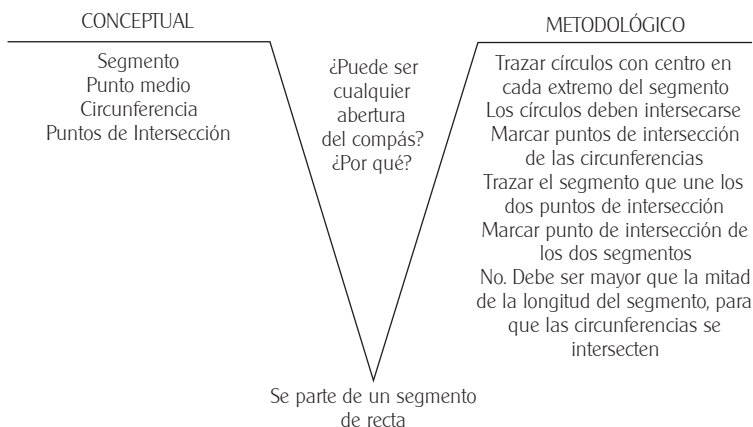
CONCEPTUAL

Segmento
Punto medio
Circunferencia
Puntos de Intersección

¿Puede ser cualquier abertura del compás? ¿Por qué?

METODOLÓGICO

Trazar círculos con centro en cada extremo del segmento
Los círculos deben intersecarse
Marcar puntos de intersección de las circunferencias
Trazar el segmento que une los dos puntos de intersección
Marcar punto de intersección de los dos segmentos
No. Debe ser mayor que la mitad de la longitud del segmento, para que las circunferencias se intersecten

Se parte de un segmento de recta